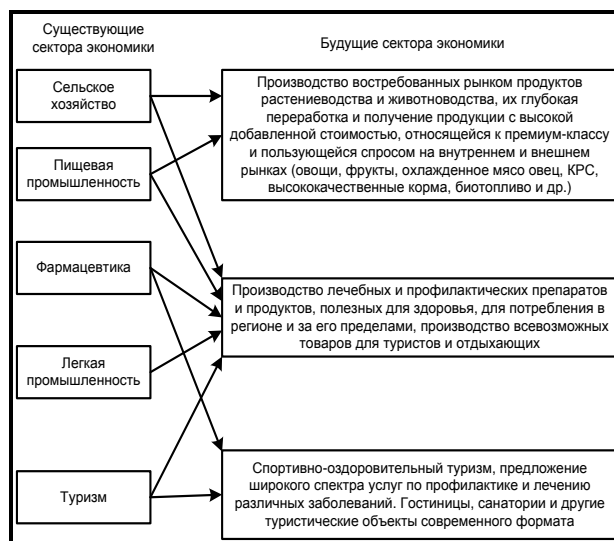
Существующие сектора экономики

Будущие сектора экономики

Сельское хозяйство

Пищевая промышленность

Фармацевтика

Легкая промышленность

Туризм

Производство востребованных рынком продуктов растениеводства и животноводства, их глубокая переработка и получение продукции с высокой добавленной стоимостью, относящейся к премиум-классу и пользующейся спросом на внутреннем и внешнем рынках (овощи, фрукты, охлажденное мясо овец, КРС, высококачественные корма, биотопливо и др.)

Производство лечебных и профилактических препаратов и продуктов, полезных для здоровья, для потребления в регионе и за его пределами, производство всевозможных товаров для туристов и отдыхающих

Спортивно-оздоровительный туризм, предложение широкого спектра услуг по профилактике и лечению различных заболеваний. Гостиницы, санатории и другие туристические объекты современного формата